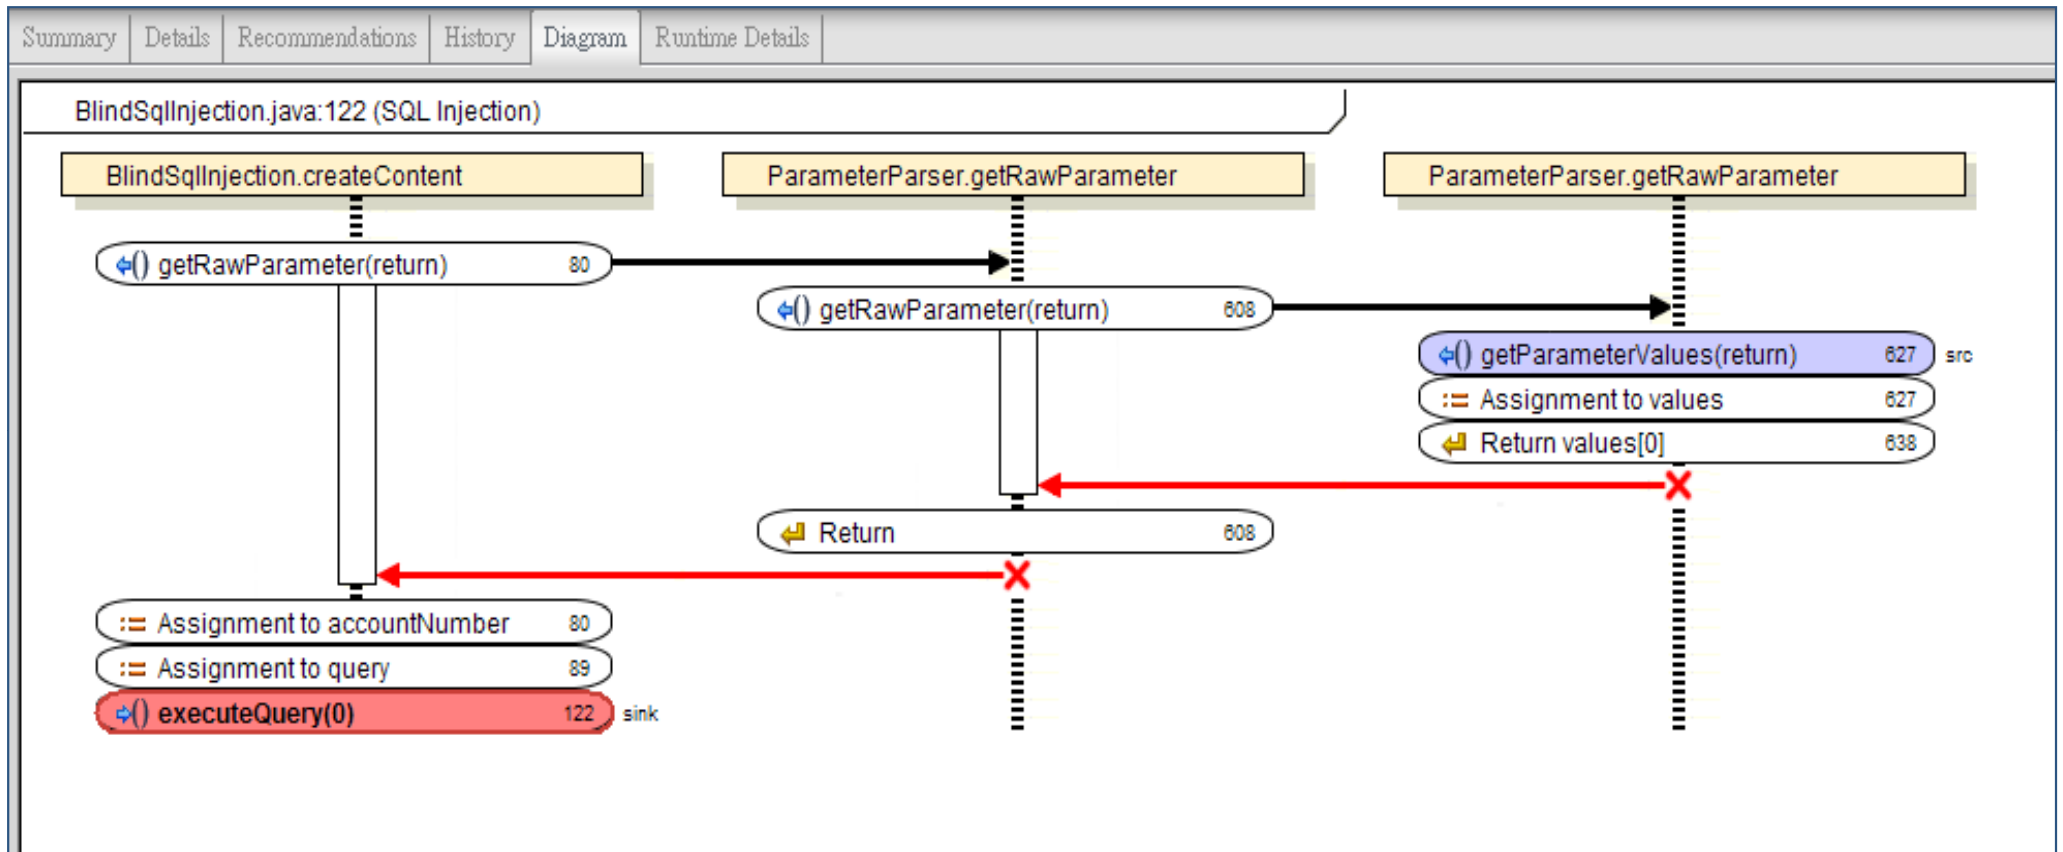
Summary | Details | Recommendations | History | Diagram | Runtime Details

BlindSqlInjection.java:122 (SQL Injection)

BlindSqlInjection.createContent

ParameterParser.getRawParameter

ParameterParser.getRawParameter

() getRawParameter(return) 80

() getRawParameter(return) 608

() getParameterValues(return) 627 src

:= Assignment to values 627

Return values[0] 638

Return 608

:= Assignment to accountNumber 80

:= Assignment to query 89

() executeQuery(0) 122 sink